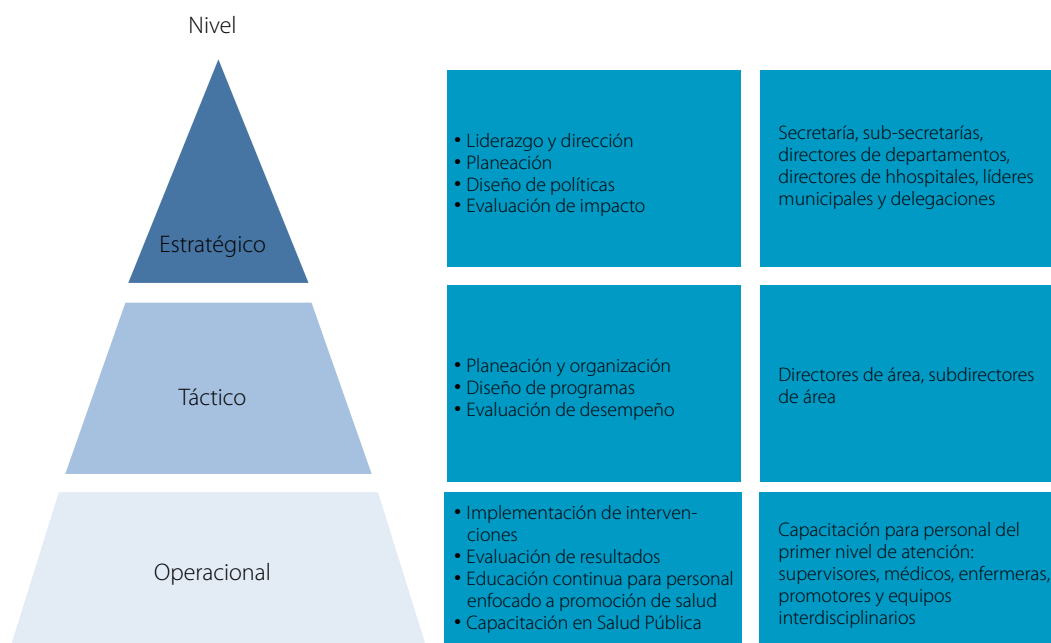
Nivel

Estratégico

- Liderazgo y dirección
- Planeación
- Diseño de políticas
- Evaluación de impacto

Secretaría, sub-secretarías, directores de departamentos, directores de hhospitales, líderes municipales y delegaciones

Táctico

- Planeación y organización
- Diseño de programas
- Evaluación de desempeño

Directores de área, subdirectores de área

Operacional

- Implementación de intervenciones
- Evaluación de resultados
- Educación continua para personal enfocado a promoción de salud
- Capacitación en Salud Pública

Capacitación para personal del primer nivel de atención: supervisores, médicos, enfermeras, promotores y equipos interdisciplinarios